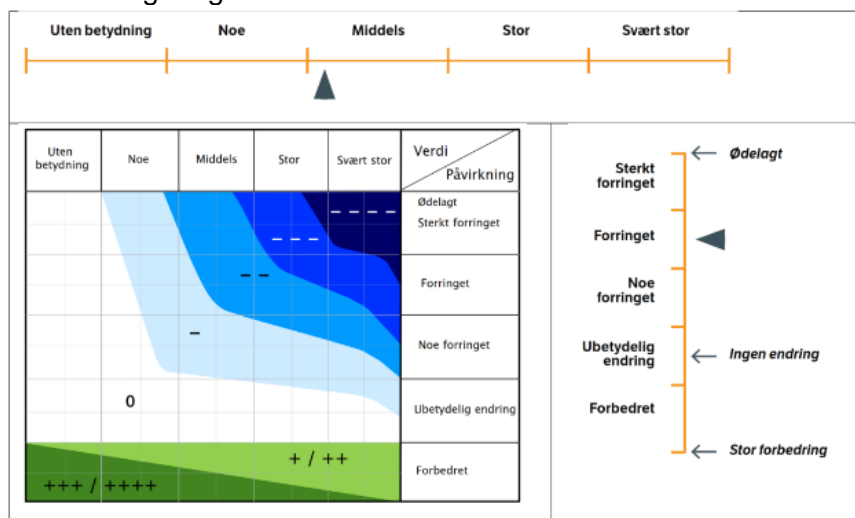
Uten betydning | Noe | Middels | Stor | Svært stor

| Uten betydning | Noe | Middels | Stor | Svært stor | Verdi / Påvirkning |
|---|---|---|---|---|---|
| | | | | – – – – | Ødelagt Sterkt forringet |
| | | | – – – | | |
| | | – – | | | Forringet |
| | | – | | | Noe forringet |
| | 0 | | | | Ubetydelig endring |
| +++ / ++++ | | | + / ++ | | Forbedret |

Ødelagt
Sterkt forringet
Forringet
Noe forringet
Ubetydelig endring
Ingen endring
Forbedret
Stor forbedring